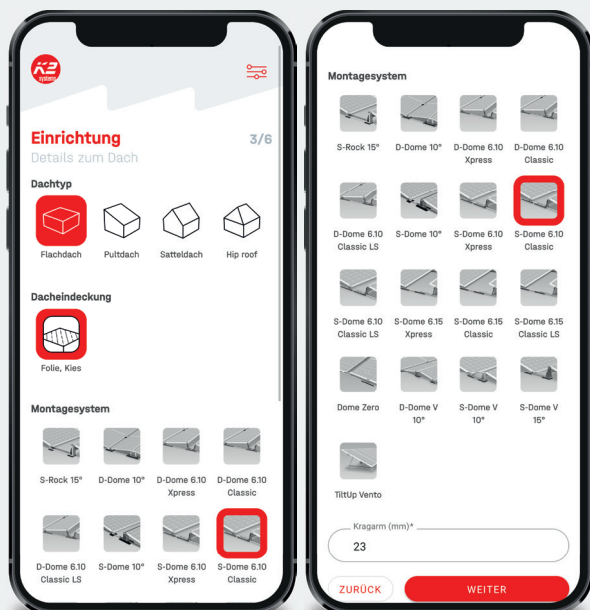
K2 systems

Einrichtung
3/6
Details zum Dach

Dachtyp

Flachdach
Pultdach
Satteldach
Hip roof

Dacheindeckung

Folie, Kies

Montagesystem

S-Rock 15°
D-Dome 10°
D-Dome 6.10 Xpress
D-Dome 6.10 Classic

D-Dome 6.10 Classic LS
S-Dome 10°
S-Dome 6.10 Xpress
S-Dome 6.10 Classic

Montagesystem

S-Rock 15°
D-Dome 10°
D-Dome 6.10 Xpress
D-Dome 6.10 Classic

D-Dome 6.10 Classic LS
S-Dome 10°
S-Dome 6.10 Xpress
S-Dome 6.10 Classic

S-Dome 6.10 Classic LS
S-Dome 6.15 Xpress
S-Dome 6.15 Classic
S-Dome 6.15 Classic LS

Dome Zero
D-Dome V 10°
S-Dome V 10°
S-Dome V 15°

TiltUp Vento

Kragarm (mm)*
23

ZURÜCK
WEITER